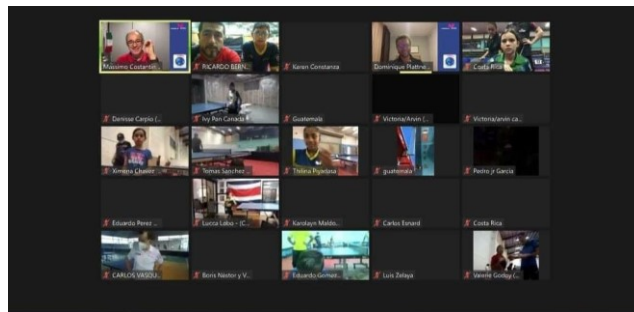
Massimo Costantin...
RICARDO BERN...
Karen Constanza
Dominique Plattner...
Costa Rica

Denisse Carpio (...
Ivy Pan Canada
Guatemala
Victoria/Arvin (...
Victoria/arvin ca...

Ximena Chavez
Tomas Sanchez ...
Trisha Pinedosa
guatemala
Pedro Jr Garcia

Eduardo Perez ...
Lucca Lobo - (C...
Karolayn Maldo...
Carlos Esnard
Costa Rica

CARLOS VASQU...
Boris Néstor y V...
Eduardo Gomez...
Luis Zelaya
Vanele Godoy (...